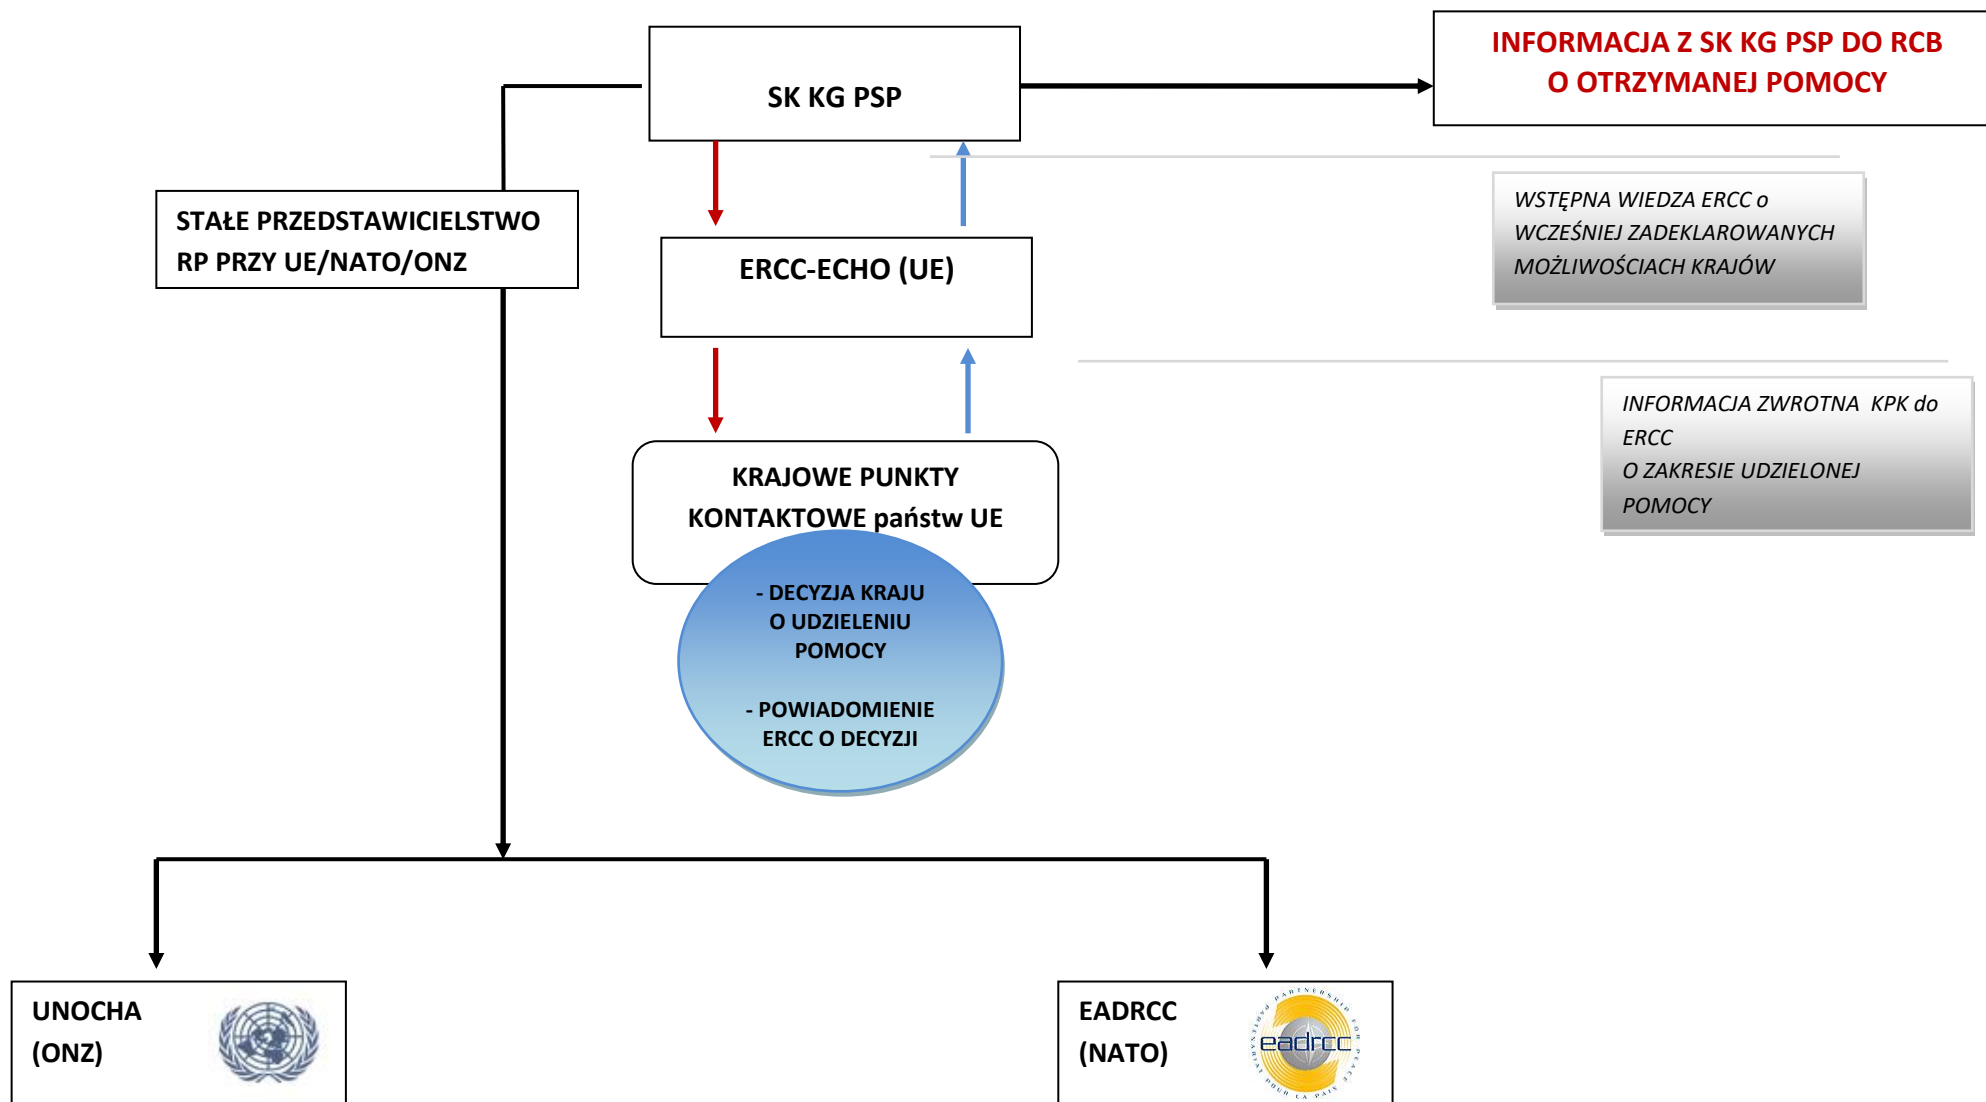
SK KG PSP

INFORMACJA Z SK KG PSP DO RCB O OTRZYMANEJ POMOCY

STAŁE PRZEDSTAWICIELSTWO RP PRZY UE/NATO/ONZ

ERCC-ECHO (UE)

WSTĘPNA WIEDZA ERCC o WCZEŚNIEJ ZADEKLAROWANYCH MOŻLIWOŚCIACH KRAJÓW

INFORMACJA ZWROTNA KPK do ERCC O ZAKRESIE UDZIELONEJ POMOCY

KRAJOWE PUNKTY KONTAKTOWE państw UE

- DECYZJA KRAJU O UDZIELENIU POMOCY

- POWIADOMIENIE ERCC O DECYZJI

UNOCHA (ONZ)

EADRCC (NATO)

eadrcc